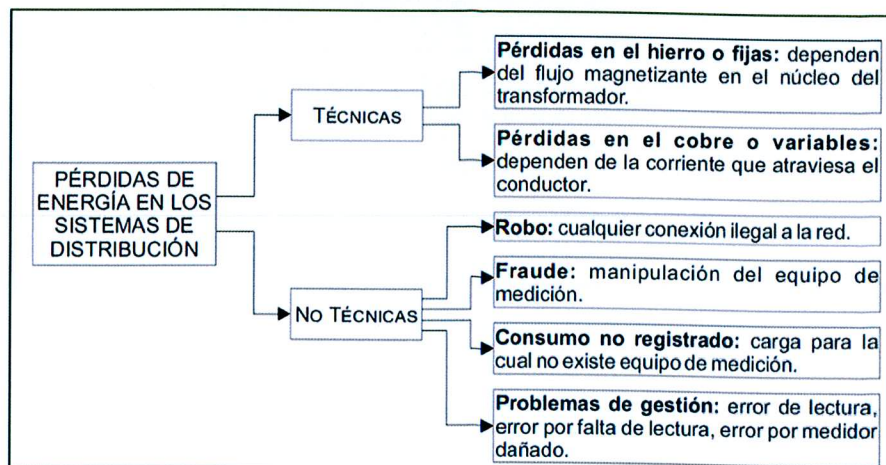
PÉRDIDAS DE ENERGÍA EN LOS SISTEMAS DE DISTRIBUCIÓN

TÉCNICAS

**Pérdidas en el hierro o fijas:** dependen del flujo magnetizante en el núcleo del transformador.

**Pérdidas en el cobre o variables:** dependen de la corriente que atraviesa el conductor.

NO TÉCNICAS

**Robo:** cualquier conexión ilegal a la red.

**Fraude:** manipulación del equipo de medición.

**Consumo no registrado:** carga para la cual no existe equipo de medición.

**Problemas de gestión:** error de lectura, error por falta de lectura, error por medidor dañado.